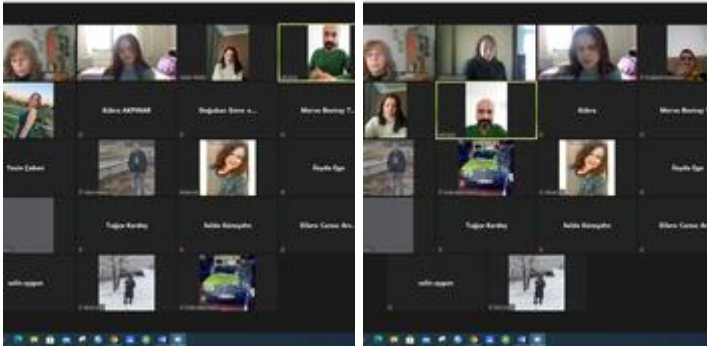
Kübra AKPINAR
Doğukan Emre ...
Merve Bostay T...
Yasin Çoban
Feyda Ege
Tuğçe Kardaş
Selin Kimyaltı
Elleni Cansu Ar...
selin aygun

Kübra
Merve Bostay
Feyda Ege
Tuğçe Kardaş
Selin Kimyaltı
Elleni Cansu Ar...
selin aygun